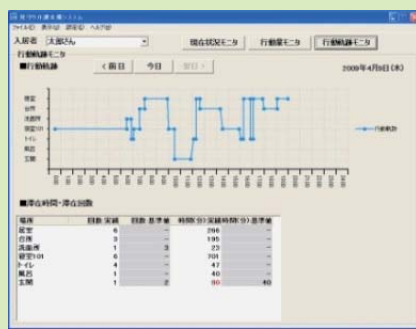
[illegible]

ファイル(F) 表示(V) 設定(S) ヘルプ(H)

入居者 太郎さん

現在状況モニタ 行動量モニタ 行動軌跡モニタ

行動軌跡モニタ

■行動軌跡

< 前日 今日 翌日 >

2009年4月8日(水)

寝室
台所
洗面所
居室1 01
トイレ
風呂
玄関

— 行動軌跡

■滞在時間・滞在回数

| 場所 | 回数 実績 | 回数 基準値 | 時間(分)実績 | 時間(分) 基準値 |
|---|---|---|---|---|
| 寝室 | 6 | | 266 | |
| 台所 | 3 | | 195 | |
| 洗面所 | 1 | 3 | 23 | |
| 居室1 01 | 6 | | 701 | |
| トイレ | 4 | | 47 | |
| 風呂 | 1 | | 40 | |
| 玄関 | 1 | 2 | 80 | 40 |